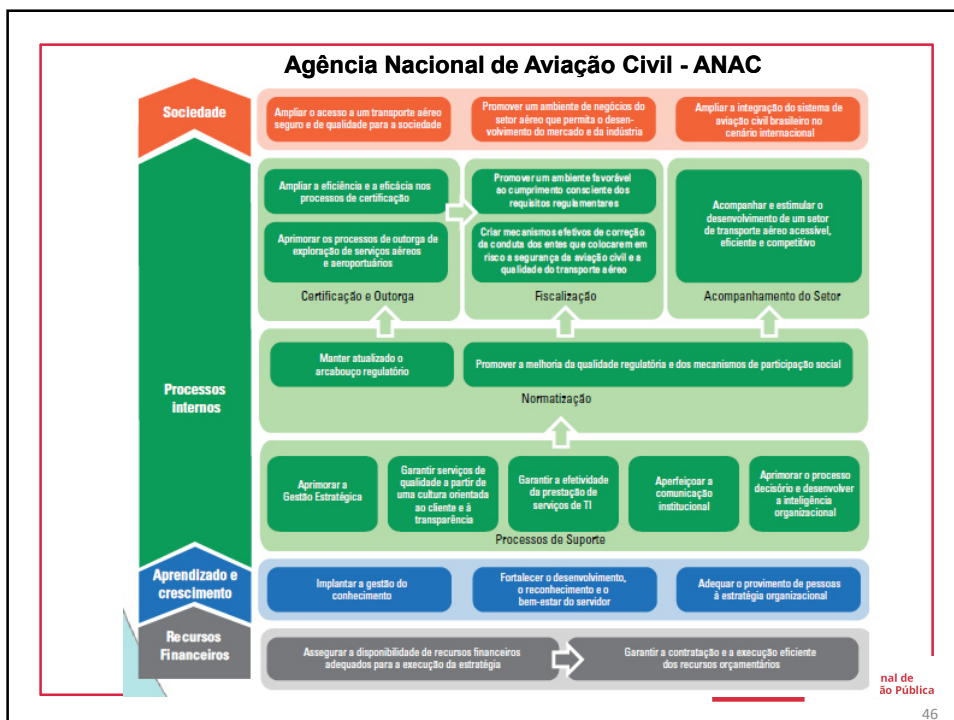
Agência Nacional de Aviação Civil - ANAC

Sociedade

Ampliar o acesso a um transporte aéreo seguro e de qualidade para a sociedade

Promover um ambiente de negócios do setor aéreo que permita o desenvolvimento do mercado e da indústria

Ampliar a integração do sistema de aviação civil brasileiro no cenário internacional

Processos internos

Ampliar a eficiência e a eficácia nos processos de certificação

Aprimorar os processos de outorga de exploração de serviços aéreos e aeroportuários

Certificação e Outorga

Promover um ambiente favorável ao cumprimento consciente dos requisitos regulamentares

Criar mecanismos efetivos de correção da conduta dos entes que colocarem em risco a segurança da aviação civil e a qualidade do transporte aéreo

Fiscalização

Acompanhar e estimular o desenvolvimento de um setor de transporte aéreo acessível, eficiente e competitivo

Acompanhamento do Setor

Manter atualizado o arcabouço regulatório

Promover a melhoria da qualidade regulatória e dos mecanismos de participação social

Normatização

Aprimorar a Gestão Estratégica

Garantir serviços de qualidade a partir de uma cultura orientada ao cliente e à transparência

Garantir a efetividade da prestação de serviços de TI

Aperfeiçoar a comunicação institucional

Aprimorar o processo decisório e desenvolver a inteligência organizacional

Processos de Suporte

Aprendizado e crescimento

Implantar a gestão do conhecimento

Fortalecer o desenvolvimento, o reconhecimento e o bem-estar do servidor

Adequar o provimento de pessoas à estratégia organizacional

Recursos Financeiros

Assegurar a disponibilidade de recursos financeiros adequados para a execução da estratégia

Garantir a contratação e a execução eficiente dos recursos orçamentários

nal de
ão Pública

46